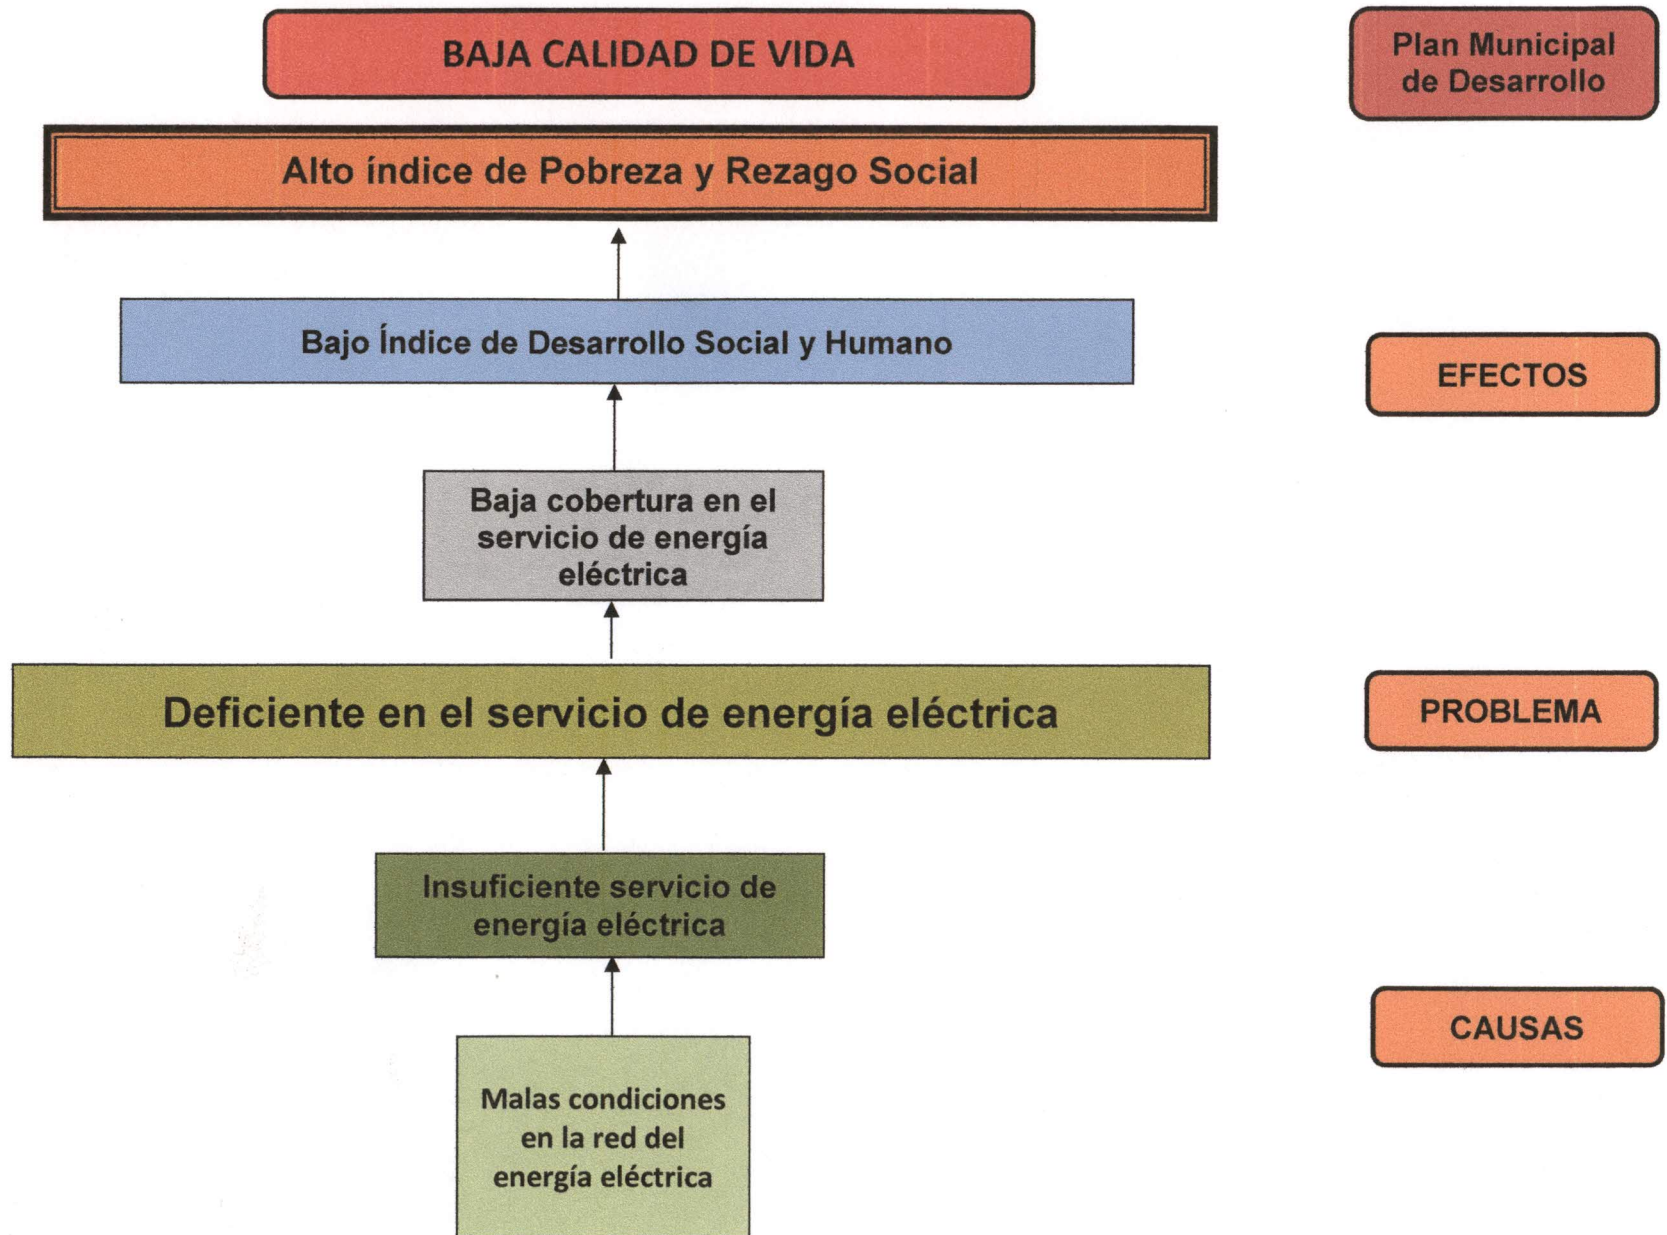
BAJA CALIDAD DE VIDA

Plan Municipal de Desarrollo

Alto índice de Pobreza y Rezago Social

Bajo Índice de Desarrollo Social y Humano

EFECTOS

Baja cobertura en el servicio de energía eléctrica

Deficiente en el servicio de energía eléctrica

PROBLEMA

Insuficiente servicio de energía eléctrica

CAUSAS

Malas condiciones en la red del energía eléctrica